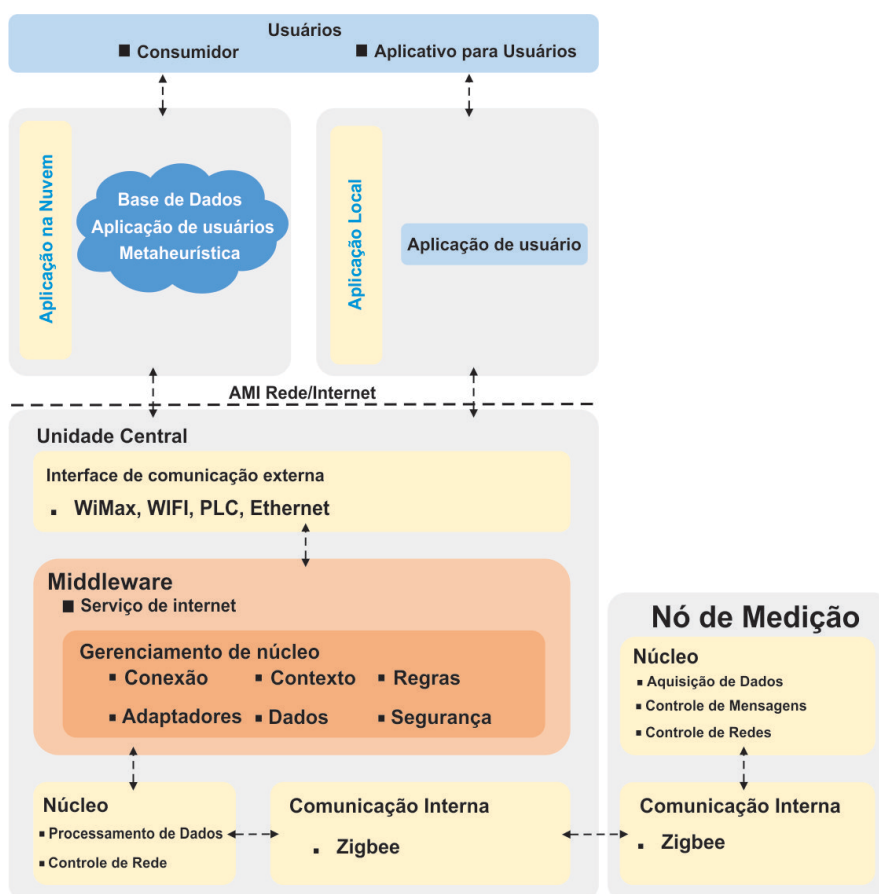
Usuários
■ Consumidor ■ Aplicativo para Usuários

Aplicação na Nuvem

Base de Dados
Aplicação de usuários
Metaheurística

Aplicação Local

Aplicação de usuário

AMI Rede/Internet

Unidade Central

Interface de comunicação externa
■ WiMax, WIFI, PLC, Ethernet

Middleware
■ Serviço de internet

Gerenciamento de núcleo
■ Conexão ■ Contexto ■ Regras
■ Adaptadores ■ Dados ■ Segurança

Núcleo
■ Processamento de Dados
■ Controle de Rede

Comunicação Interna
■ Zigbee

Nó de Medição

Núcleo
■ Aquisição de Dados
■ Controle de Mensagens
■ Controle de Redes

Comunicação Interna
■ Zigbee